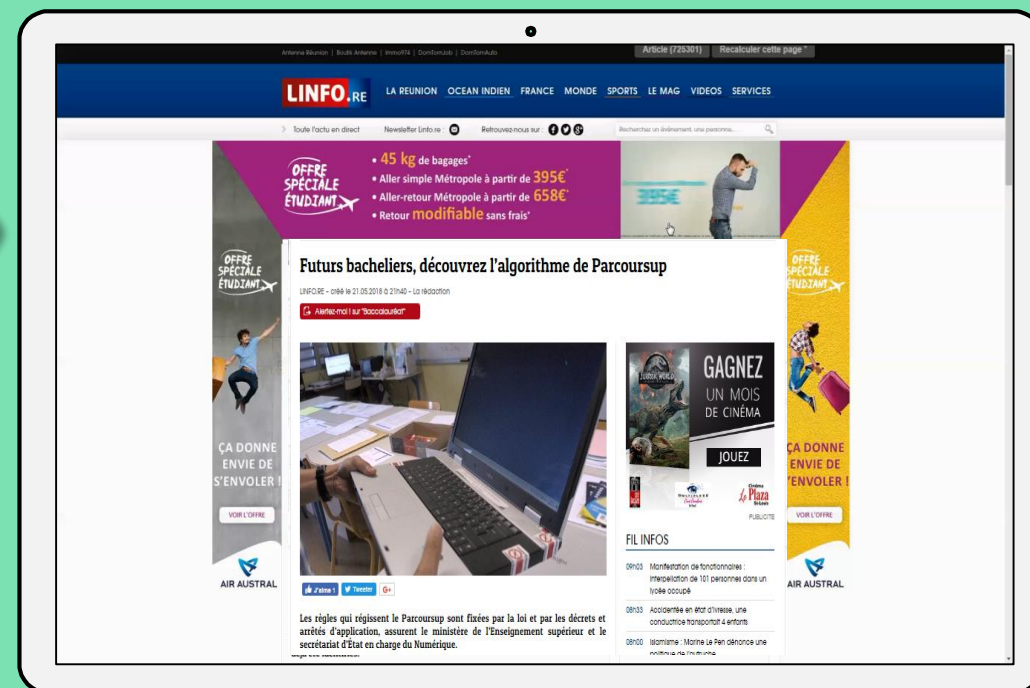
Antenne Réunion | Boutik Antenne | Immo974 | DomTomJob | DomTomAuto

Article (725301) Recalculer cette page

LINFO.RE LA REUNION OCEAN INDIEN FRANCE MONDE SPORTS LE MAG VIDEOS SERVICES

Toute l'actu en direct Newsletter Linfo.re Retrouvez-nous sur : Recherchez un événement, une personne...

OFFRE SPÉCIALE ÉTUDIANT
• 45 kg de bagages*
• Aller simple Métropole à partir de 395€*
• Aller-retour Métropole à partir de 658€*
• Retour modifiable sans frais*

OFFRE SPÉCIALE ÉTUDIANT

ÇA DONNE ENVIE DE S'ENVOLER !

VOIR L'OFFRE

AIR AUSTRAL

Futurs bacheliers, découvrez l'algorithme de Parcoursup

LINFO.RE – créé le 21.05.2018 à 21h40 – La rédaction

Alertez-moi ! sur "Baccalauréat"

J'aime 1 Tweeter G+

Les règles qui régissent le Parcoursup sont fixées par la loi et par les décrets et arrêtés d'application, assurent le ministère de l'Enseignement supérieur et le secrétariat d'État en charge du Numérique.

GAGNEZ UN MOIS DE CINÉMA

JOUEZ

Le Plaza

PUBLICITÉ

FIL INFOS

09h03 Manifestation de fonctionnaires : interpellation de 101 personnes dans un lycée occupé

08h33 Accidentée en état d'ivresse, une conductrice transportait 4 enfants

08h00 Islamisme : Marine Le Pen dénonce une politique de l'autruche